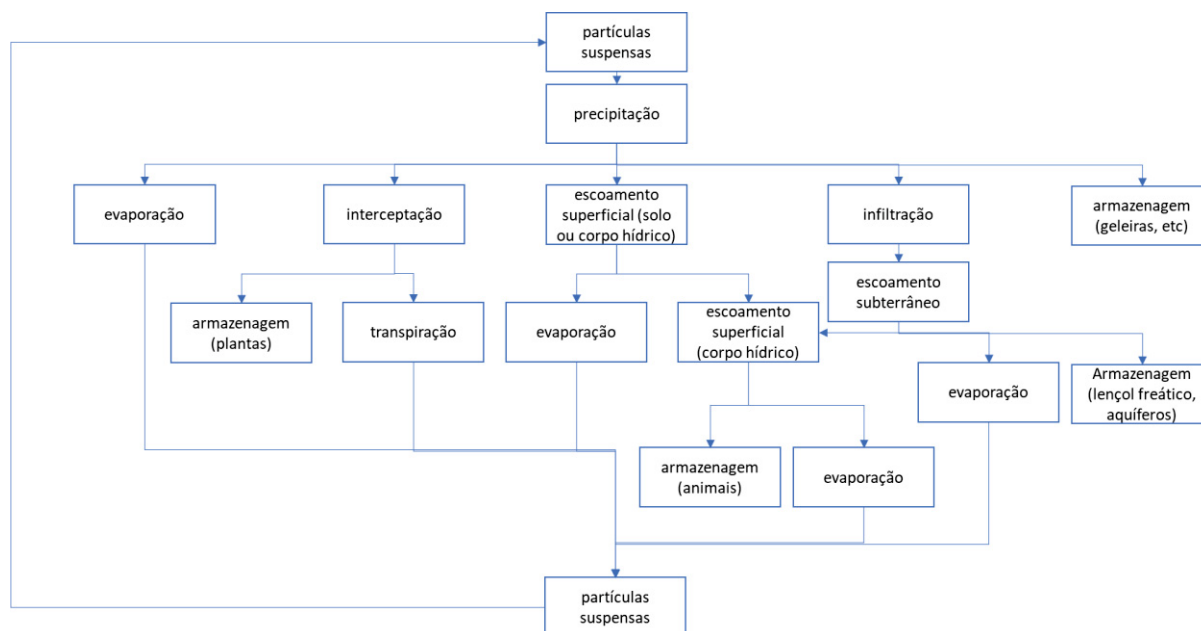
partículas suspensas

precipitação

evaporação

interceptação

escoamento superficial (solo ou corpo hídrico)

infiltração

armazenagem (geleiras, etc)

armazenagem (plantas)

transpiração

evaporação

escoamento superficial (corpo hídrico)

escoamento subterrâneo

evaporação

Armazenagem (lençol freático, aquíferos)

armazenagem (animais)

evaporação

partículas suspensas